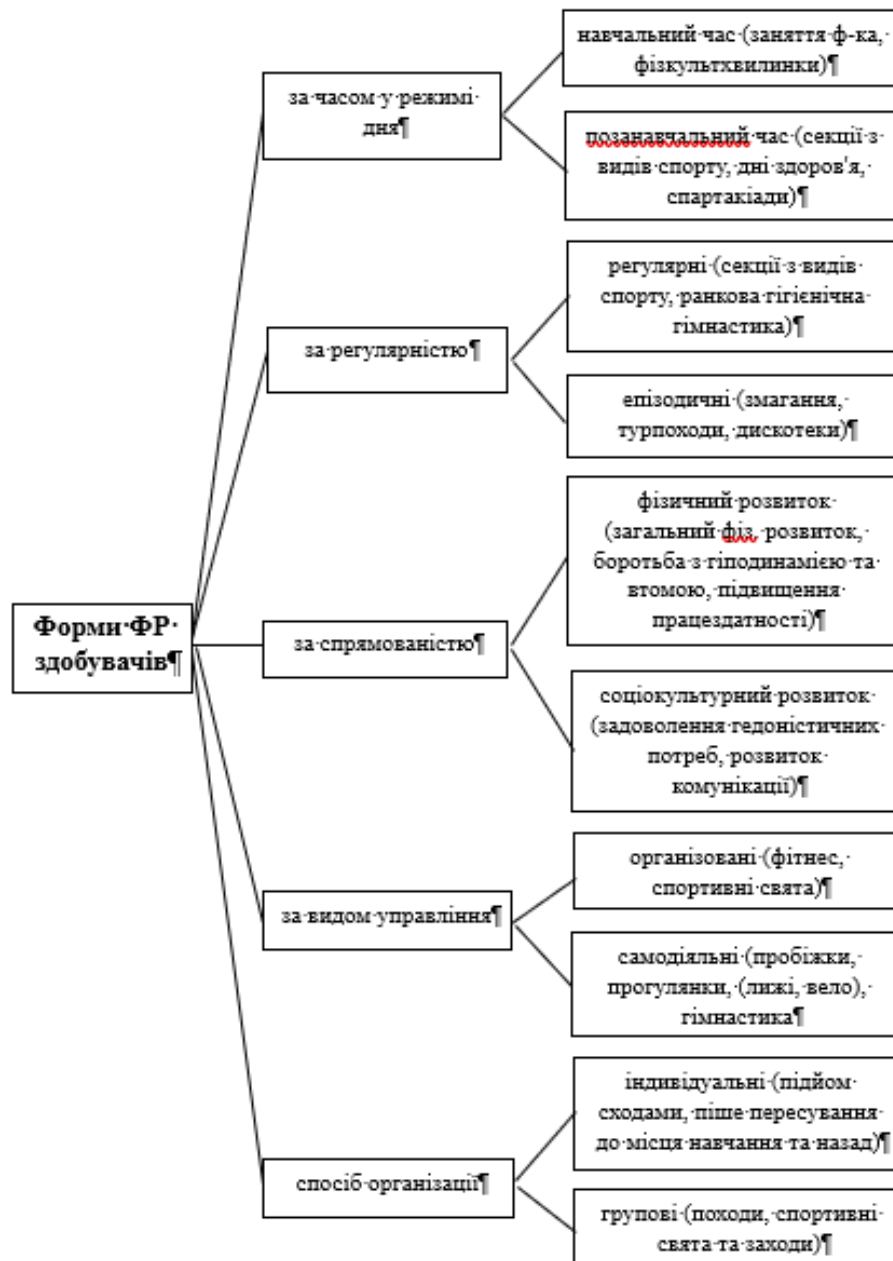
Форми ФР здобувачів

за часом у режимі дня

навчальний час (заняття ф-ка, фізкультхвилинки)

позанавчальний час (секції з видів спорту, дні здоров'я, спартакіади)

за регулярністю

регулярні (секції з видів спорту, ранкова гігієнічна гімнастика)

епізодичні (змагання, турпоходи, дискотеки)

за спрямованістю

фізичний розвиток (загальний фіз. розвиток, боротьба з гіподинамією та втомою, підвищення працездатності)

соціокультурний розвиток (задоволення гедоністичних потреб, розвиток комунікації)

за видом управління

організовані (фітнес, спортивні свята)

самодіяльні (пробіжки, прогулянки, (лижі, вело), гімнастика

спосіб організації

індивідуальні (підйом сходами, піше пересування до місця навчання та назад)

групові (походи, спортивні свята та заходи)